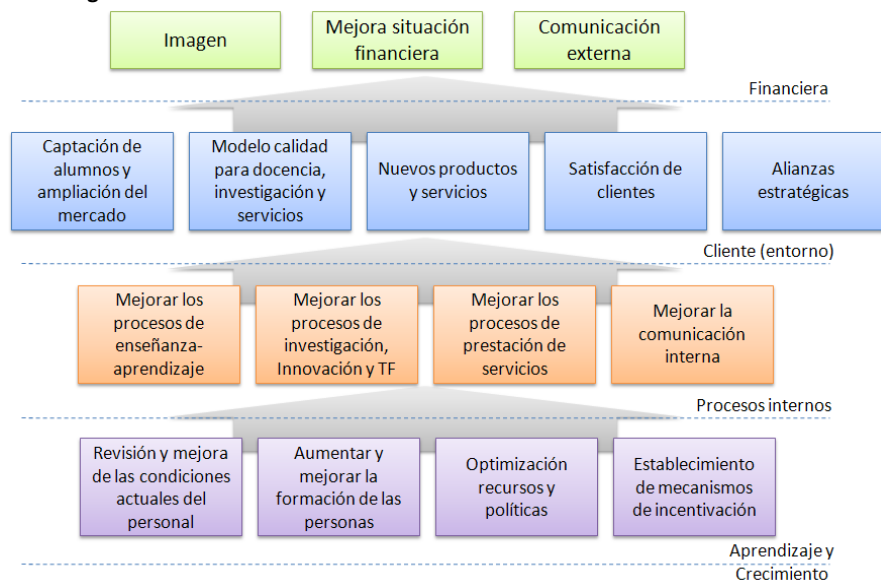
Imagen

Mejora situación financiera

Comunicación externa

Financiera

Captación de alumnos y ampliación del mercado

Modelo calidad para docencia, investigación y servicios

Nuevos productos y servicios

Satisfacción de clientes

Alianzas estratégicas

Cliente (entorno)

Mejorar los procesos de enseñanza-aprendizaje

Mejorar los procesos de investigación, Innovación y TF

Mejorar los procesos de prestación de servicios

Mejorar la comunicación interna

Procesos internos

Revisión y mejora de las condiciones actuales del personal

Aumentar y mejorar la formación de las personas

Optimización recursos y políticas

Establecimiento de mecanismos de incentivación

Aprendizaje y Crecimiento